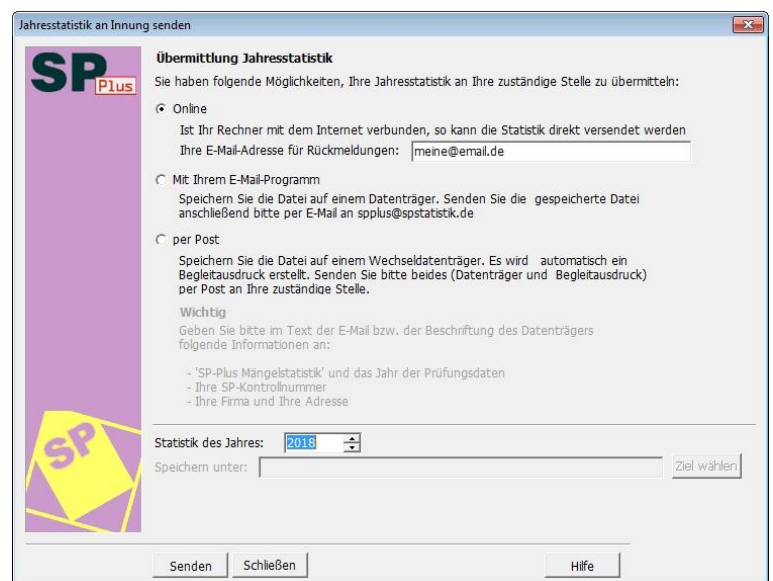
Jahresstatistik an Innung senden

SP Plus

Übermittlung Jahresstatistik

Sie haben folgende Möglichkeiten, Ihre Jahresstatistik an Ihre zuständige Stelle zu übermitteln:

Online

Ist Ihr Rechner mit dem Internet verbunden, so kann die Statistik direkt versendet werden

Ihre E-Mail-Adresse für Rückmeldungen: meine@email.de

Mit Ihrem E-Mail-Programm

Speichern Sie die Datei auf einem Datenträger. Senden Sie die gespeicherte Datei anschließend bitte per E-Mail an spplus@spstatistik.de

per Post

Speichern Sie die Datei auf einem Wechseldatenträger. Es wird automatisch ein Begleitausdruck erstellt. Senden Sie bitte beides (Datenträger und Begleitausdruck) per Post an Ihre zuständige Stelle.

Wichtig

Geben Sie bitte im Text der E-Mail bzw. der Beschriftung des Datenträgers folgende Informationen an:

- 'SP-Plus Mängelstatistik' und das Jahr der Prüfungsdaten
- Ihre SP-Kontrollnummer
- Ihre Firma und Ihre Adresse

SP

Statistik des Jahres: 2018

Speichern unter:

Ziel wählen

Senden

Schließen

Hilfe